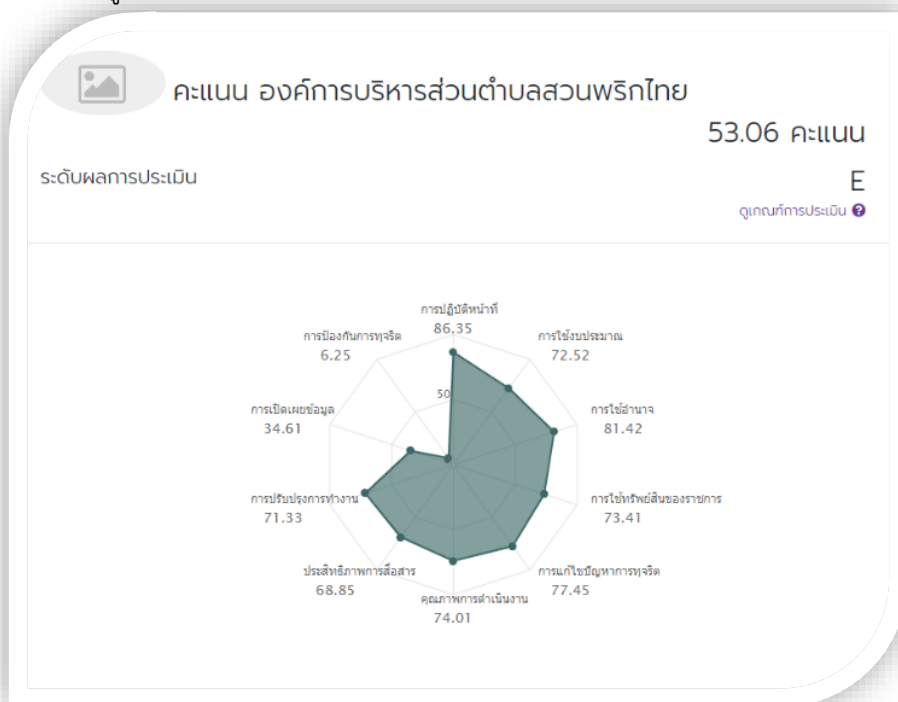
คะแนน องค์การบริหารส่วนตำบลสวนพริกไทย

53.06 คะแนน

ระดับผลการประเมิน

E

ดูเกณฑ์การประเมิน

การปฏิบัติหน้าที่
86.35

การใช้งบประมาณ
72.52

การใช้อำนาจ
81.42

การใช้ทรัพย์สินของราชการ
73.41

การแก้ไขปัญหาการทุจริต
77.45

คุณภาพการดำเนินงาน
74.01

ประสิทธิภาพการสื่อสาร
68.85

การปรับปรุงการทำงาน
71.33

การเปิดเผยข้อมูล
34.61

การป้องกันการทุจริต
6.25

50